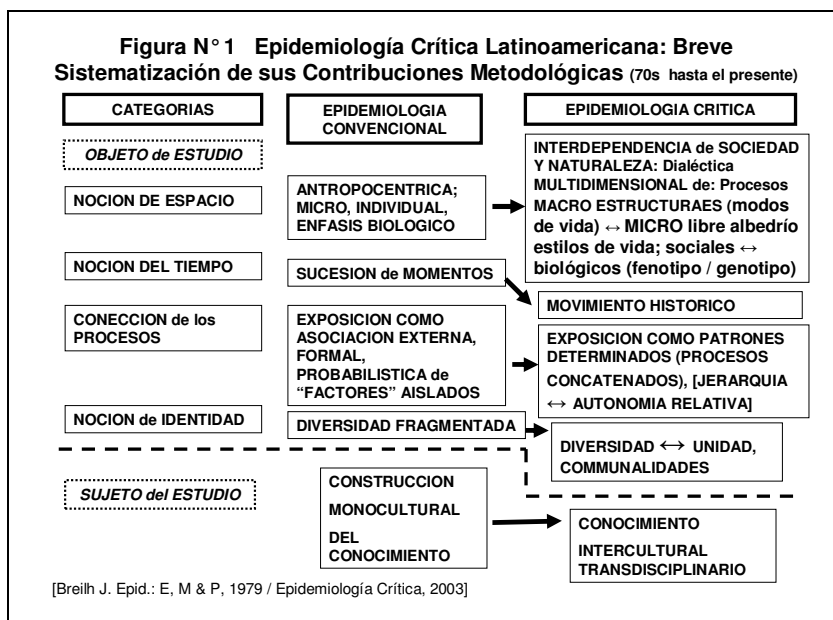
Figura N° 1 Epidemiología Crítica Latinoamericana: Breve Sistematización de sus Contribuciones Metodológicas (70s hasta el presente)

CATEGORIAS

EPIDEMIOLOGIA CONVENCIONAL

EPIDEMIOLOGIA CRITICA

OBJETO de ESTUDIO

NOCION DE ESPACIO

ANTROPOCENTRICA; MICRO, INDIVIDUAL, ENFASIS BIOLOGICO

INTERDEPENDENCIA de SOCIEDAD Y NATURALEZA: Dialéctica MULTIDIMENSIONAL de: Procesos MACRO ESTRUCTURAES (modos de vida) ↔ MICRO libre albedrío estilos de vida; sociales ↔ biológicos (fenotipo / genotipo)

NOCION DEL TIEMPO

SUCESION de MOMENTOS

MOVIMIENTO HISTORICO

CONECCION de los PROCESOS

EXPOSICION COMO ASOCIACION EXTERNA, FORMAL, PROBABILISTICA de "FACTORES" AISLADOS

EXPOSICION COMO PATRONES DETERMINADOS (PROCESOS CONCATENADOS), [JERARQUIA ↔ AUTONOMIA RELATIVA]

NOCION de IDENTIDAD

DIVERSIDAD FRAGMENTADA

DIVERSIDAD ↔ UNIDAD, COMMUNALIDADES

SUJETO del ESTUDIO

CONSTRUCCION MONOCULTURAL DEL CONOCIMIENTO

CONOCIMIENTO INTERCULTURAL TRANSDISCIPLINARIO

[Breilh J. Epid.: E, M & P, 1979 / Epidemiología Crítica, 2003]